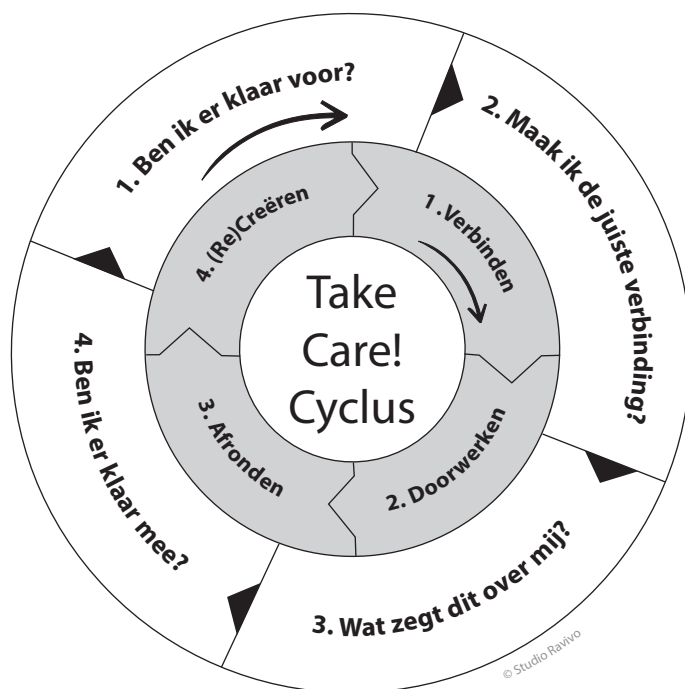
Take Care! Cyclus

1. Verbinden

2. Doorwerken

3. Afronden

4. (Re)Creëren

1. Ben ik er klaar voor?

2. Maak ik de juiste verbinding?

3. Wat zegt dit over mij?

4. Ben ik er klaar mee?

© Studio Ravivo